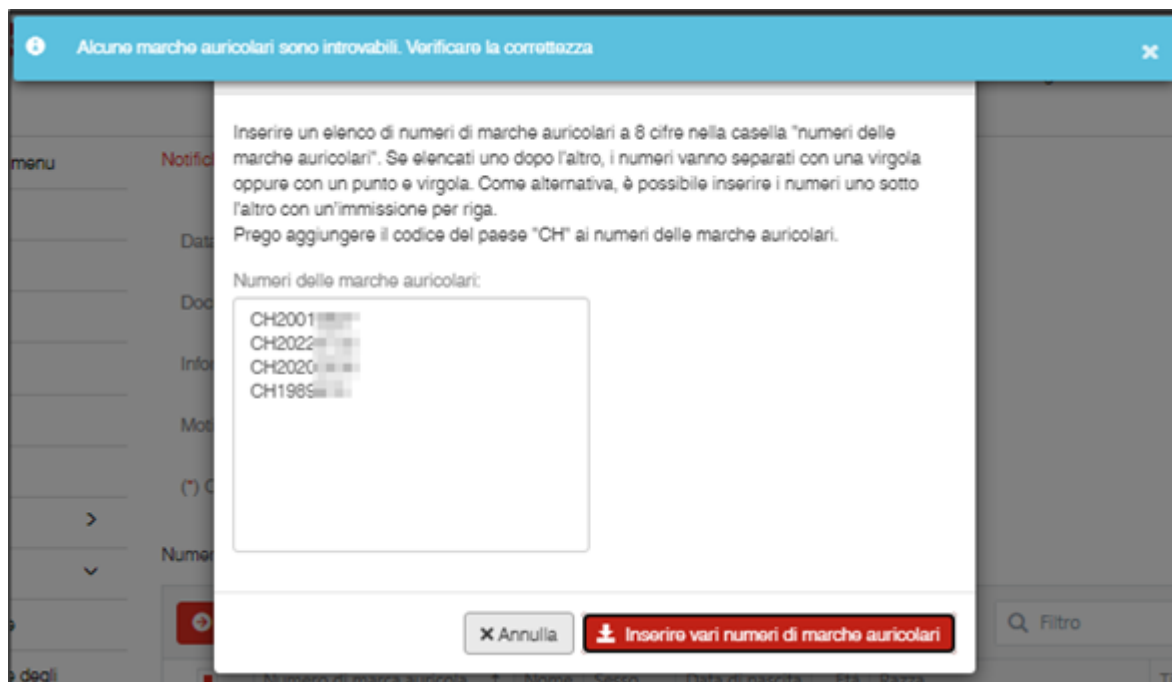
Alcune marche auricolari sono introvabili. Verificare la correttezza

menu

Notific

Dat

Doc

Info

Mot

(*) C

Numer

degli

Inserire un elenco di numeri di marche auricolari a 8 cifre nella casella "numeri delle marche auricolari". Se elencati uno dopo l'altro, i numeri vanno separati con una virgola oppure con un punto e virgola. Come alternativa, è possibile inserire i numeri uno sotto l'altro con un'immissione per riga.
Prego aggiungere il codice del paese "CH" ai numeri delle marche auricolari.

Numeri delle marche auricolari:

CH2001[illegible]
CH2022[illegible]
CH2020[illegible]
CH1989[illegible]

✕ Annulla

Inserire vari numeri di marche auricolari

Filtro

Numero di marca auricola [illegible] Nome Sesso Data di nascita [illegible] Razza